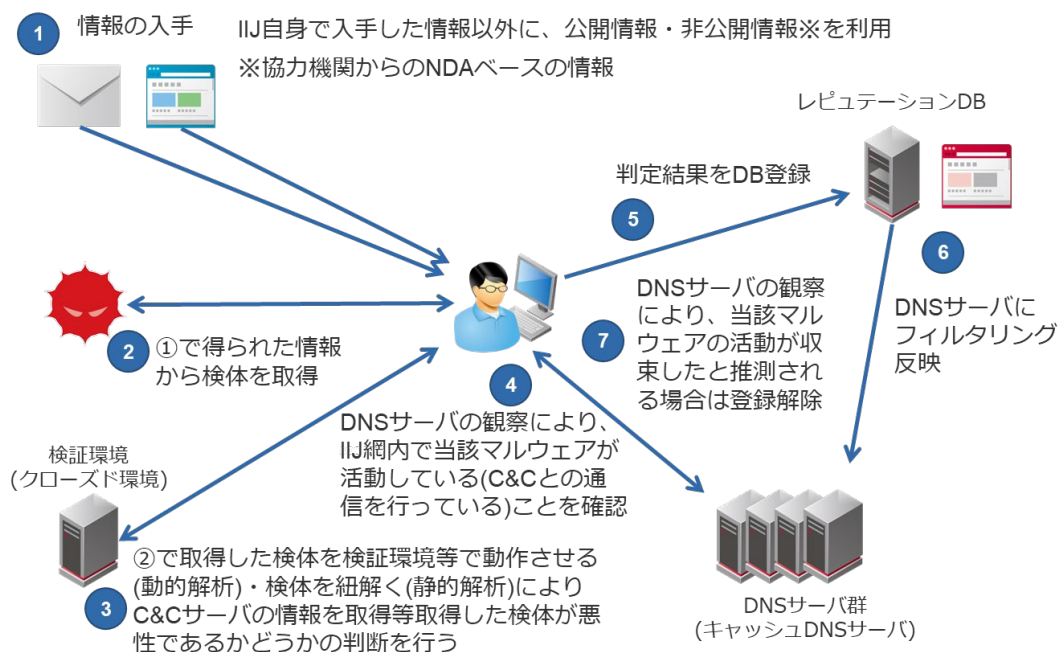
1 情報の入手

IIJ自身で入手した情報以外に、公開情報・非公開情報※を利用
※協力機関からのNDAベースの情報

レピュテーションDB

判定結果をDB登録

5

6

DNSサーバにフィルタリング反映

DNSサーバの観察により、当該マルウェアの活動が収束したと推測される場合は登録解除

7

2 ①で得られた情報から検体を取得

4

DNSサーバの観察により、IIJ網内で当該マルウェアが活動している(C&Cとの通信を行っている)ことを確認

検証環境
(クローズド環境)

②で取得した検体を検証環境等で動作させる(動的解析)・検体を紐解く(静的解析)によりC&Cサーバの情報を取得等取得した検体が悪性であるかどうかの判断を行う

3

DNSサーバ群
(キャッシュDNSサーバ)